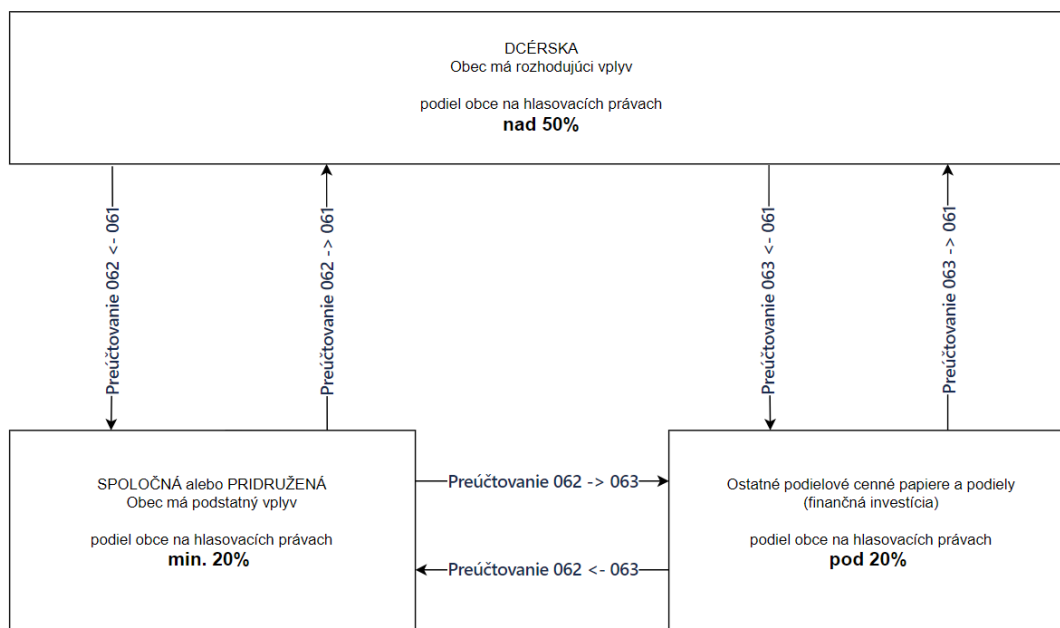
DCÉRSKA
Obec má rozhodujúci vplyv

podiel obce na hlasovacích právach
**nad 50%**

Preúčtovanie 062 <- 061

Preúčtovanie 062 -> 061

Preúčtovanie 063 <- 061

Preúčtovanie 063 -> 061

SPOLOČNÁ alebo PRIDRUŽENÁ
Obec má podstatný vplyv

podiel obce na hlasovacích právach
**min. 20%**

Preúčtovanie 062 -> 063

Preúčtovanie 062 <- 063

Ostatné podielové cenné papiere a podiely
(finančná investícia)

podiel obce na hlasovacích právach
**pod 20%**